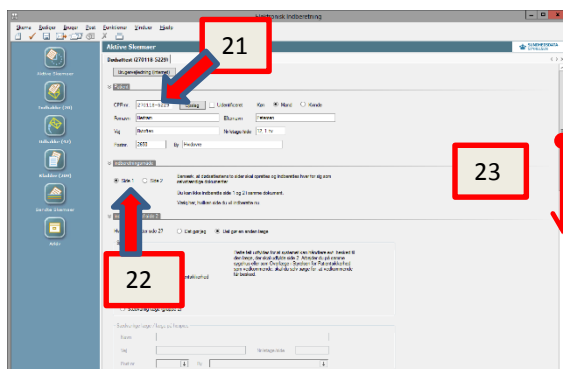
Elektronisk Indberetning

Skærm Rediger Begær Test Funktioner Vinduer Hjælp

Aktive Skærmer

Dødsattest (270116 5229)

Sundhedsdata Styrelsen

21

23

22

Aktive Skærmer

Fødsler (10)

Dødsfald (10)

Blanketter (100)

Seneste Skærmer

Arkiv

Udskriv (Indberet)

Person

CPR-nr. 270116-5229 Søg Udenlandsk Køn Mand Kvinde

Fornavn Bertha Efternavn Petersen

Vej Skovtan Husnummer 27, 1 tv

Postnr. 2650 By Hvidovre

Indberetningsmåde

Side 1 Side 2

Samtidig, at Dødsattesten er udfyldt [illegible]

Jo, kan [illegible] side 1 og 2 i samme dokument.

Vælg her, hvilken side du vil indberette nu.

Udfyld side 2? Det gør jeg Det gør en anden læge

Dette felt udfyldes kun af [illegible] læge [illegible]

Skal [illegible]

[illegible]

Bemærkninger / Søg på Person

Navn

Vej Husnummer

Postnr. By